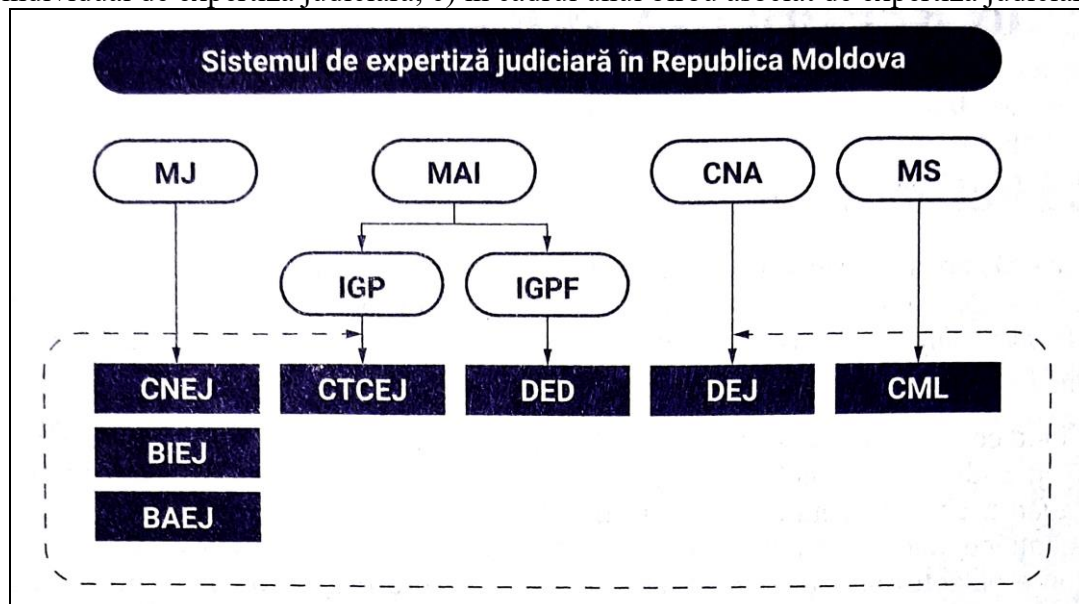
individuale de expertiză judiciară; c) în cadrul unui birou asociat de expertiză judiciară

Sistemul de expertiză judiciară în Republica Moldova

MJ
MAI
CNA
MS
IGP
IGPF
CNEJ
CTCEJ
DED
DEJ
CML
BIEJ
BAEJ